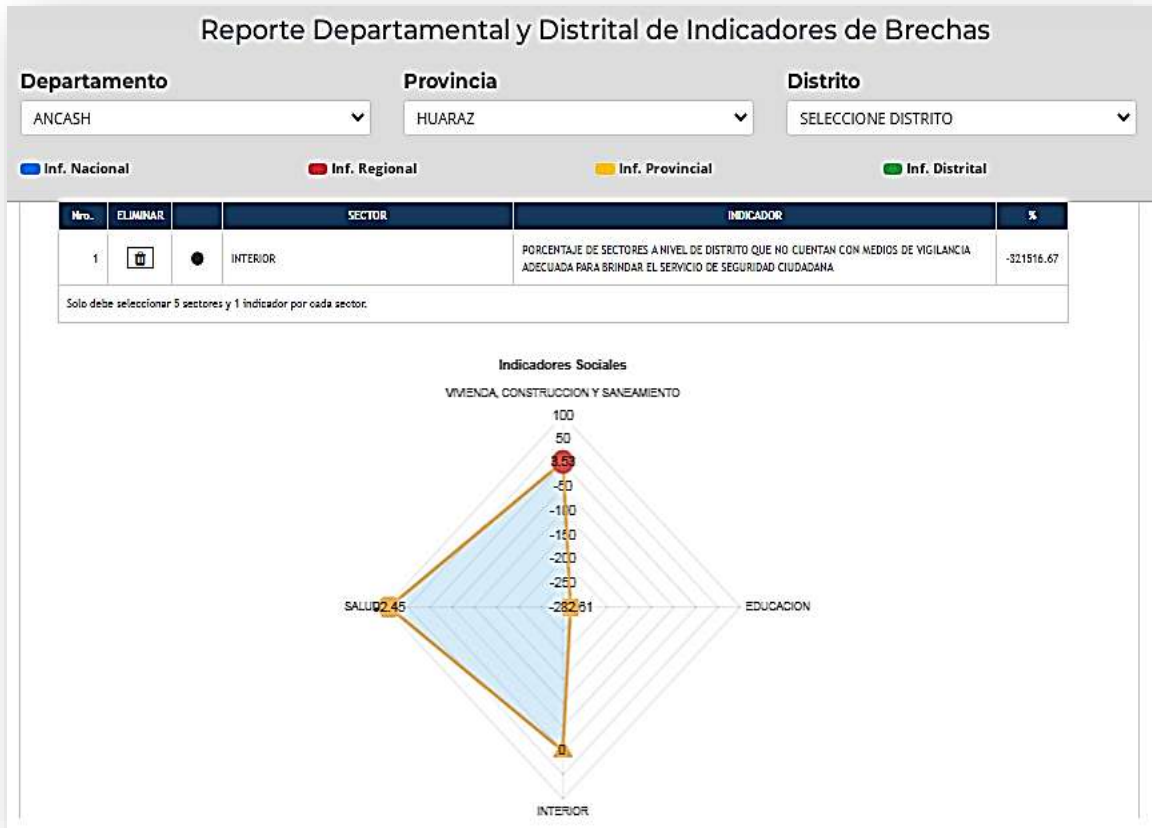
Reporte Departamental y Distrital de Indicadores de Brechas

Departamento
ANCASH

Provincia
HUARAZ

Distrito
SELECCIONE DISTRITO

Inf. Nacional
Inf. Regional
Inf. Provincial
Inf. Distrital

| Nro. | ELIMINAR | | SECTOR | INDICADOR | % |
|---|---|---|---|---|---|
| 1 | | | INTERIOR | PORCENTAJE DE SECTORES A NIVEL DE DISTRITO QUE NO CUENTAN CON MEDIOS DE VIGILANCIA ADECUADA PARA BRINDAR EL SERVICIO DE SEGURIDAD CIUDADANA | -321516.67 |

Solo debe seleccionar 5 sectores y 1 indicador por cada sector.

Indicadores Sociales

VIVIENDA, CONSTRUCCION Y SANEAMIENTO

100
50
3.53
-50
-100
-150
-200
-250
-282.61
SALUD
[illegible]2.45
EDUCACION
0
INTERIOR